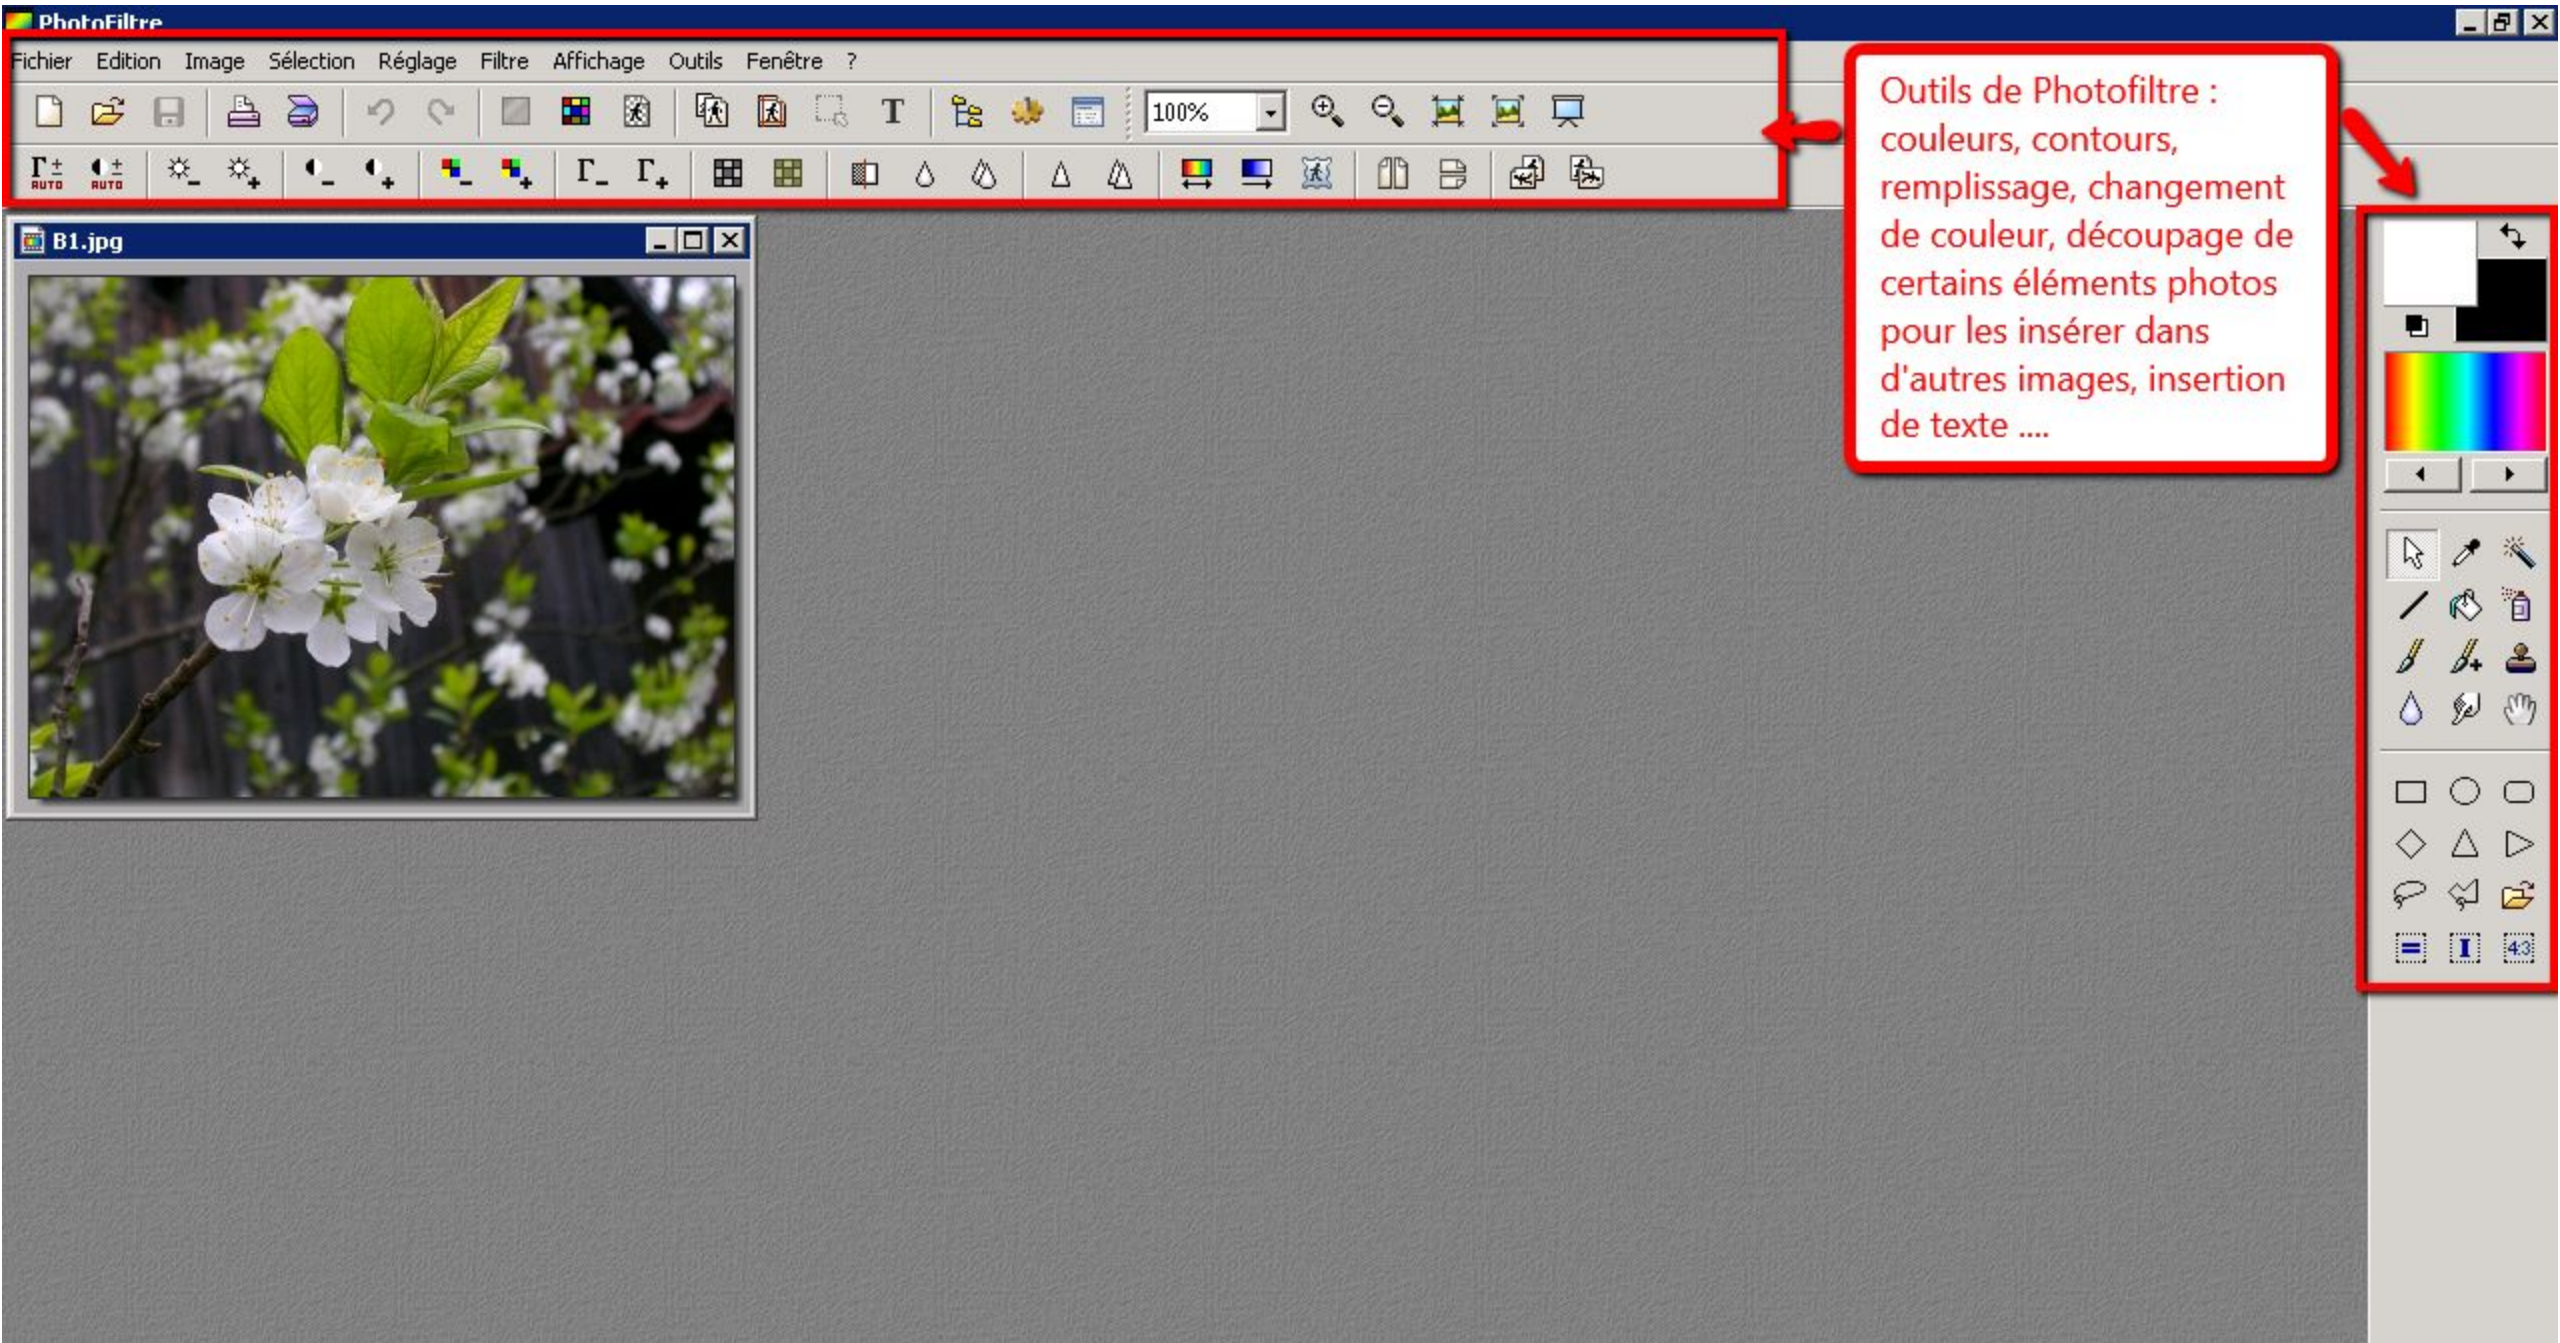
PhotoFiltre

Fichier Edition Image Sélection Réglage Filtre Affichage Outils Fenêtre ?

100%

AUTO AUTO

B1.jpg

Outils de Photofiltre : couleurs, contours, remplissage, changement de couleur, découpage de certains éléments photos pour les insérer dans d'autres images, insertion de texte ....

4:3